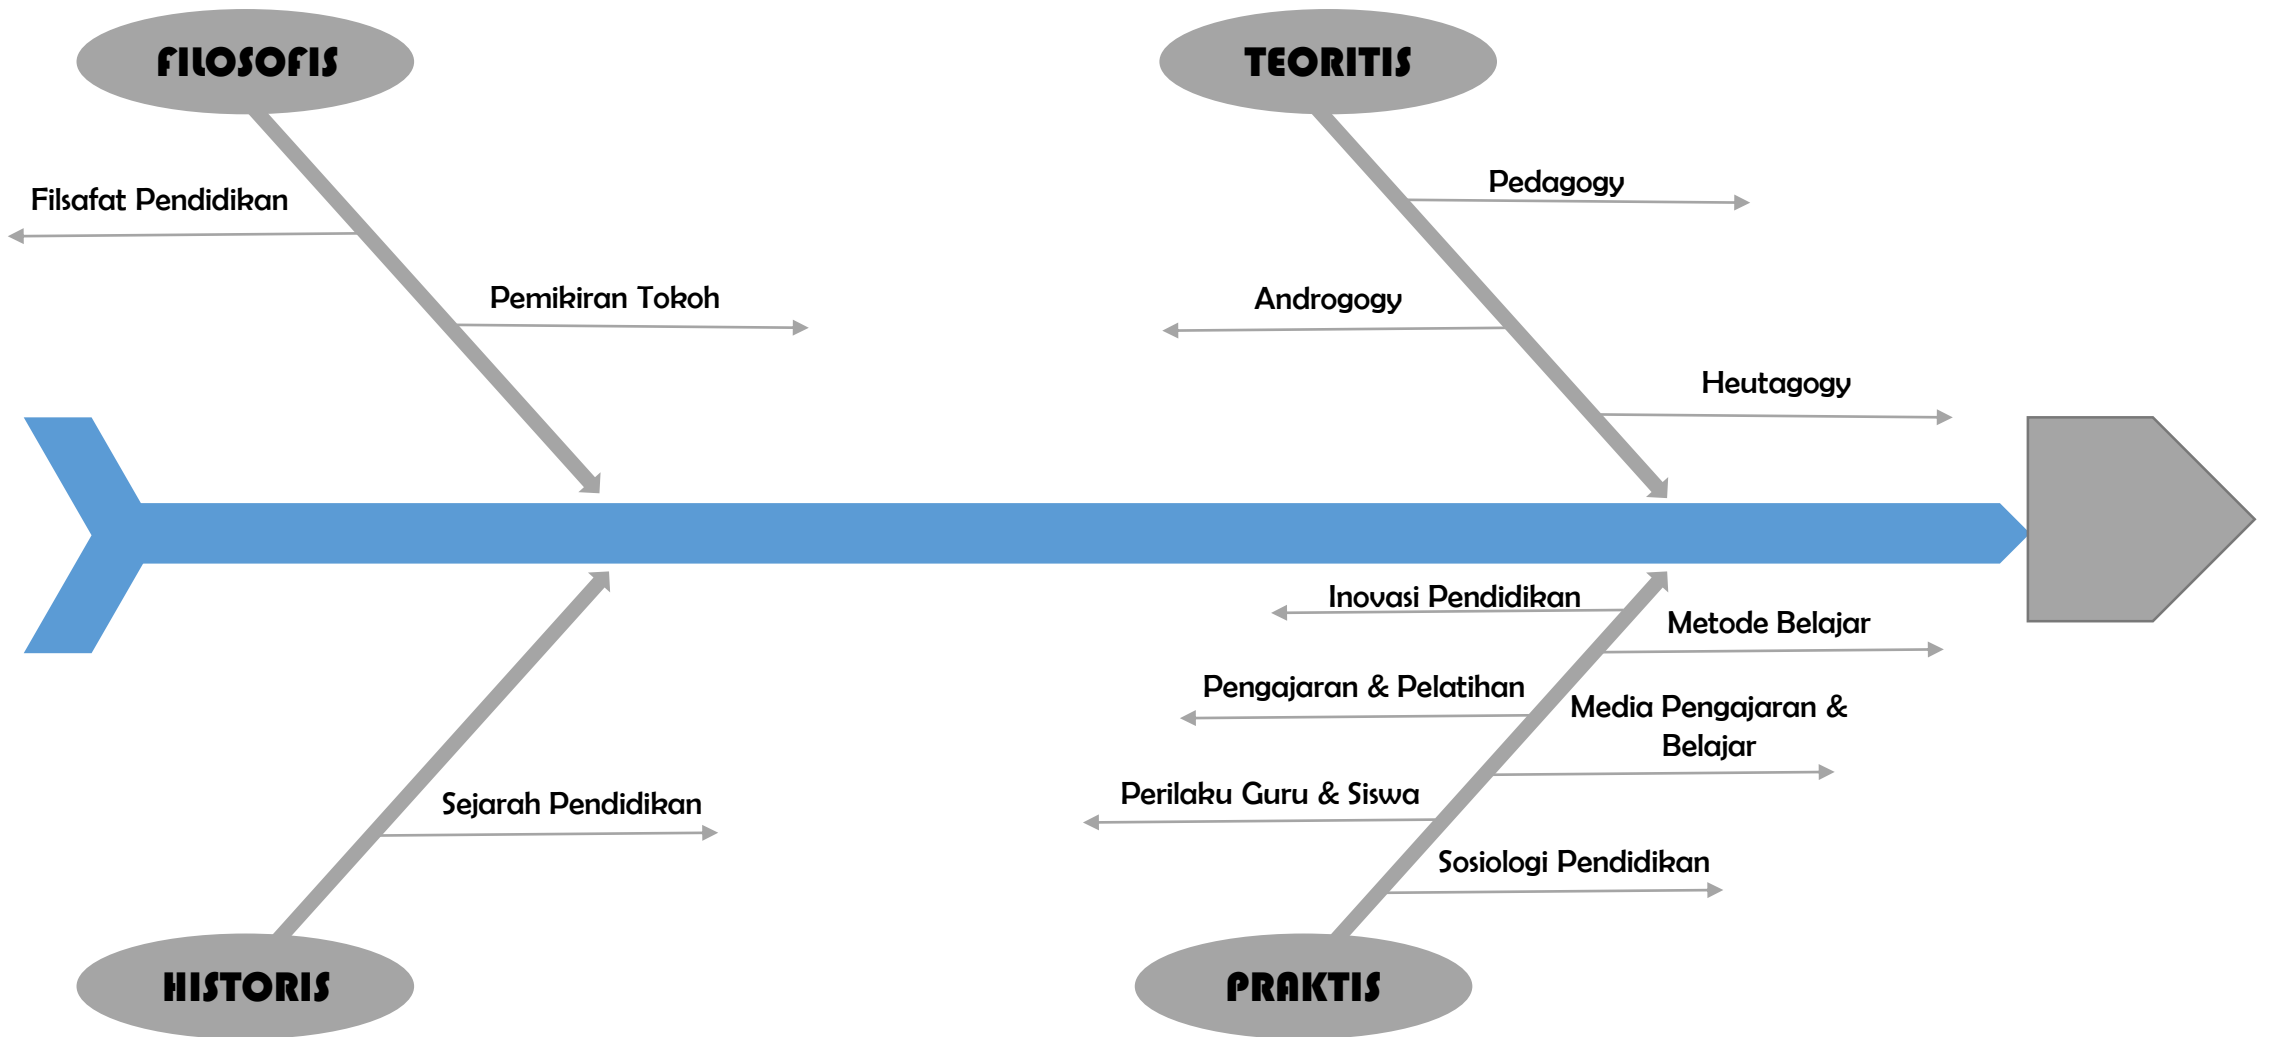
FILOSOFIS

Filsafat Pendidikan

Pemikiran Tokoh

TEORITIS

Pedagogy

Androgogy

Heutagogy

Inovasi Pendidikan

Metode Belajar

Pengajaran & Pelatihan

Media Pengajaran & Belajar

Perilaku Guru & Siswa

Sosiologi Pendidikan

Sejarah Pendidikan

HISTORIS

PRAKTIS